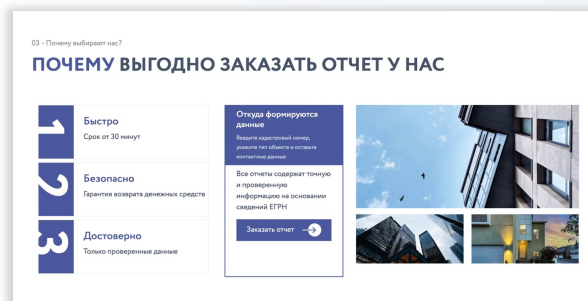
03 - Почему выбирают нас?

ПОЧЕМУ ВЫГОДНО ЗАКАЗАТЬ ОТЧЕТ У НАС

1

Быстро

Срок от 30 минут

2

Безопасно

Гарантия возврата денежных средств

3

Достоверно

Только проверенные данные

Откуда формируются данные

Введите кадастровый номер, укажите тип объекта и оставьте контактные данные

Все отчеты содержат точную и проверенную информацию на основании сведений ЕГРН

Заказать отчет